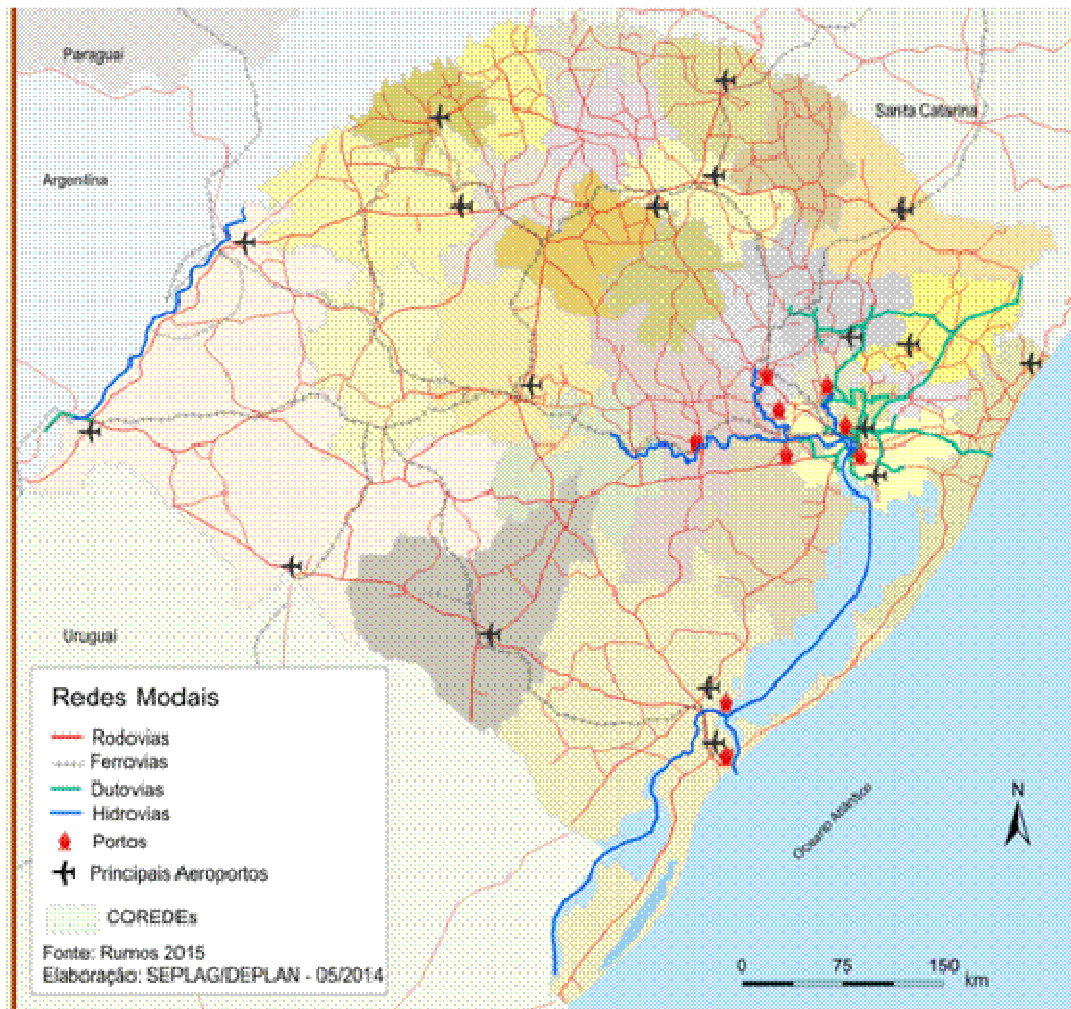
Paraguai

Santa Catarina

Argentina

Uruguai

Oceano Atlântico

Redes Modais
Rodovias
Ferrovias
Dutovias
Hidrovias
Portos
Principais Aeroportos
COREDEs
Fonte: Rumos 2015
Elaboração: SEPLAG/DEPLAN - 05/2014

N

0 75 150 km